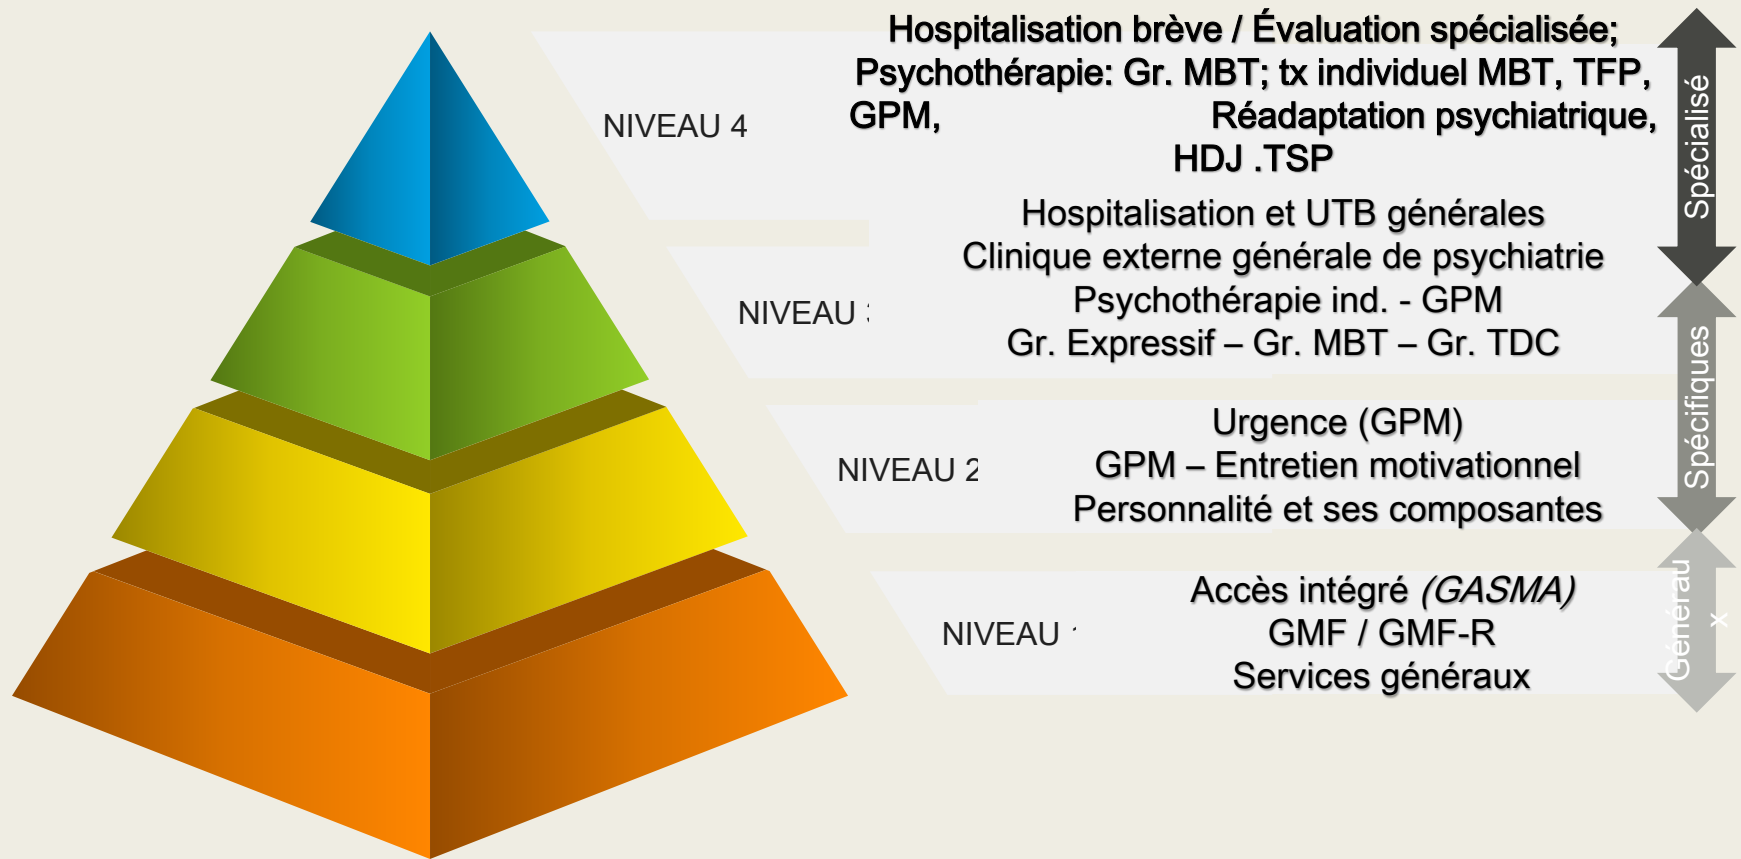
NIVEAU 4

Hospitalisation brève / Évaluation spécialisée; Psychothérapie: Gr. MBT; tx individuel MBT, TFP, GPM, Réadaptation psychiatrique, HDJ .TSP

NIVEAU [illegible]

Hospitalisation et UTB générales
Clinique externe générale de psychiatrie
Psychothérapie ind. - GPM
Gr. Expressif – Gr. MBT – Gr. TDC

NIVEAU 2

Urgence (GPM)
GPM – Entretien motivationnel
Personnalité et ses composantes

NIVEAU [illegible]

Accès intégré *(GASMA)*
GMF / GMF-R
Services généraux

Spécialisé

Spécifiques

Générau x